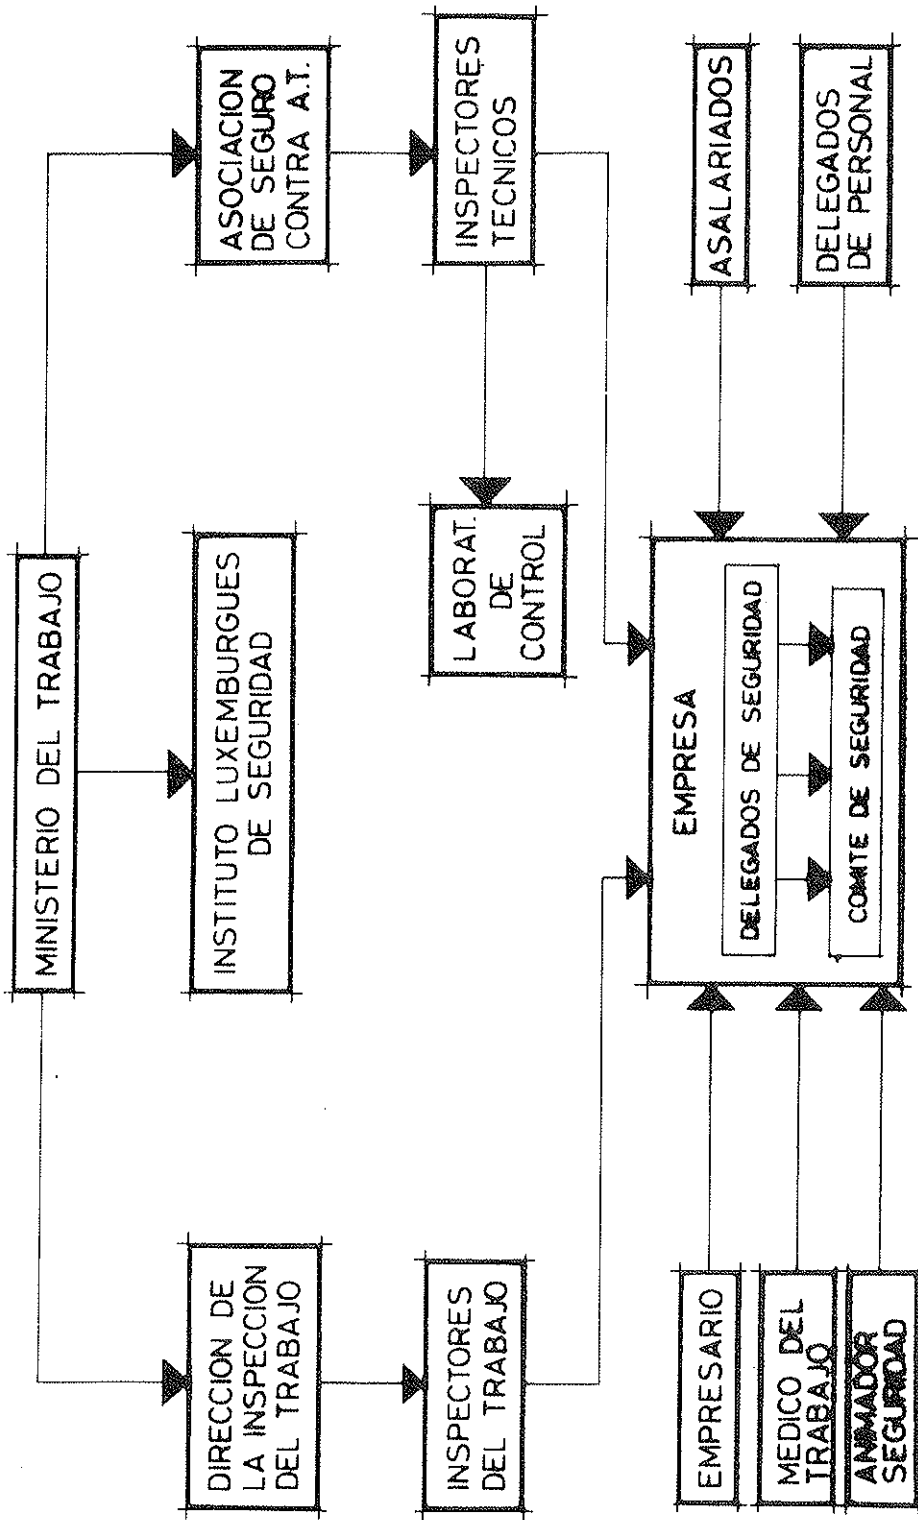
MINISTERIO DEL TRABAJO

DIRECCION DE LA INSPECCION DEL TRABAJO

INSTITUTO LUXEMBURGUES DE SEGURIDAD

ASOCIACION DE SEGURO CONTRA A.T.

INSPECTORES DEL TRABAJO

LABORAT. DE CONTROL

INSPECTORES TECNICOS

EMPRESA

DELEGADOS DE SEGURIDAD

COMITE DE SEGURIDAD

ASALARIADOS

DELEGADOS DE PERSONAL

EMPRESARIO

MEDICO DEL TRABAJO

ANIMADOR SEGURIDAD